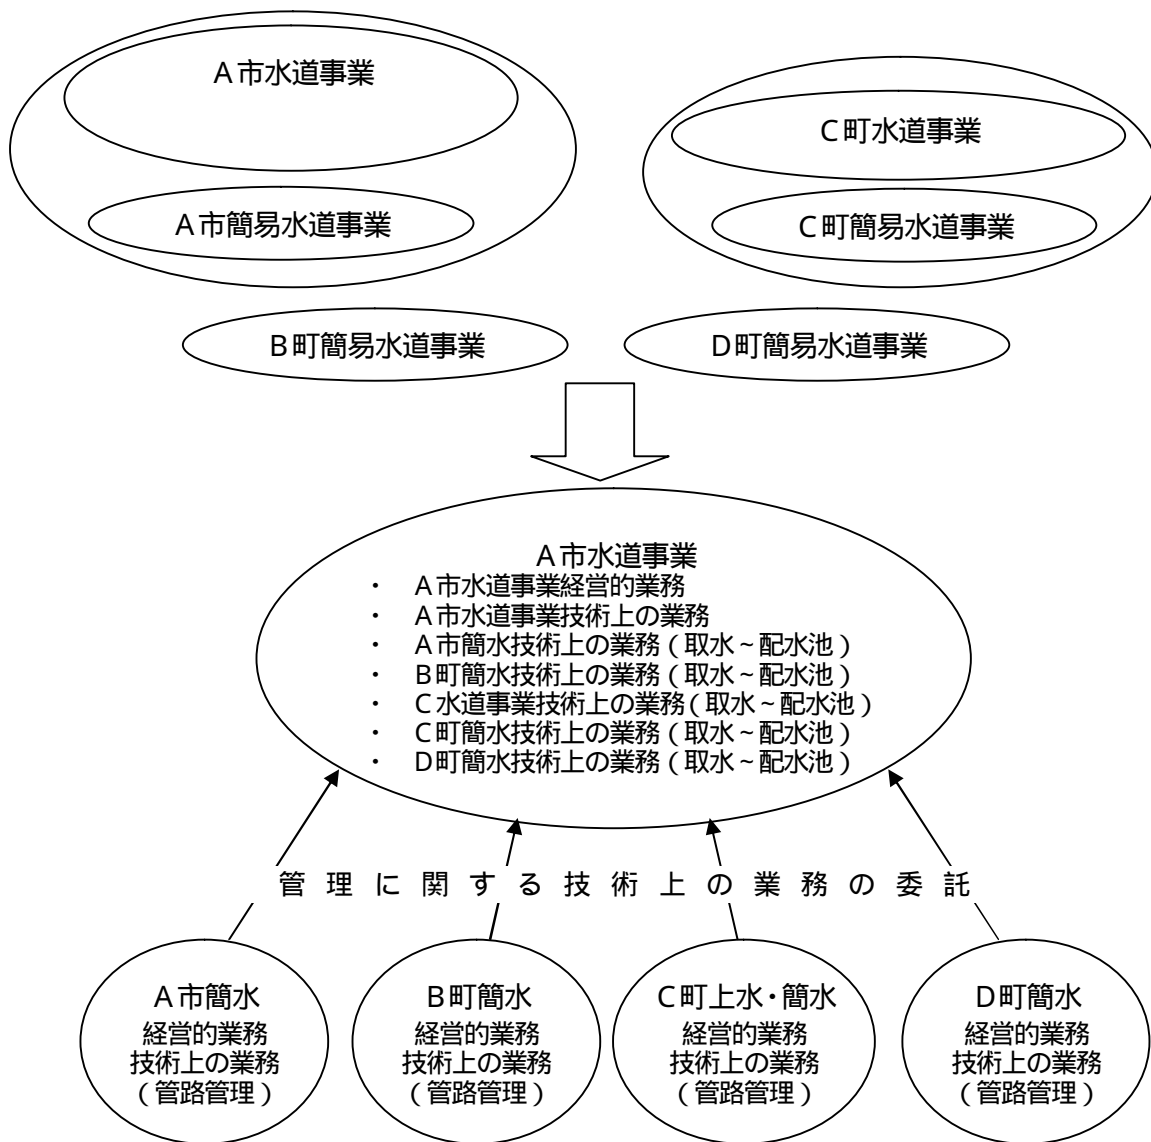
A市水道事業

A市簡易水道事業

C町水道事業

C町簡易水道事業

B町簡易水道事業

D町簡易水道事業

A市水道事業
・ A市水道事業経営的業務
・ A市水道事業技術上の業務
・ A市簡水技術上の業務（取水～配水池）
・ B町簡水技術上の業務（取水～配水池）
・ C水道事業技術上の業務（取水～配水池）
・ C町簡水技術上の業務（取水～配水池）
・ D町簡水技術上の業務（取水～配水池）

管理に関する技術上の業務の委託

A市簡水
経営的業務
技術上の業務
（管路管理）

B町簡水
経営的業務
技術上の業務
（管路管理）

C町上水・簡水
経営的業務
技術上の業務
（管路管理）

D町簡水
経営的業務
技術上の業務
（管路管理）